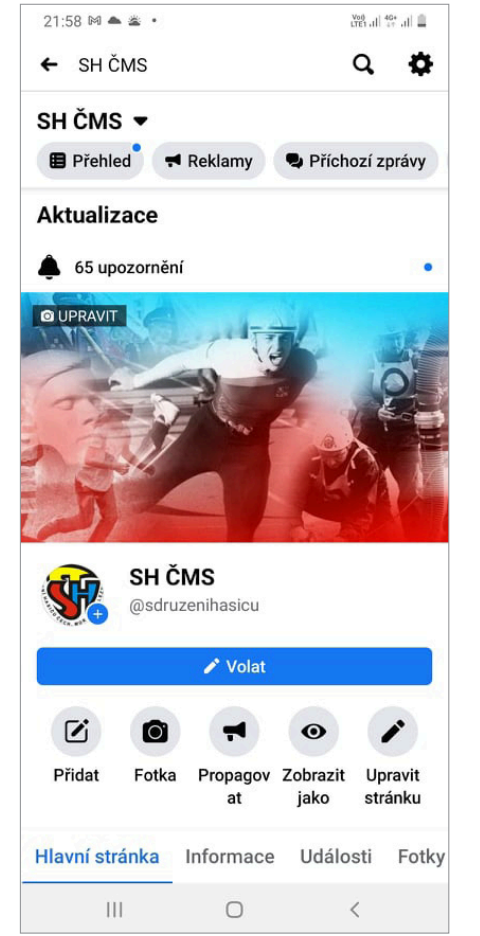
21:58

SH ČMS

SH ČMS

Přehled

Reklamy

Příchozí zprávy

Aktualizace

65 upozornění

UPRAVIT

SH ČMS

@sdruzenihasicu

Volat

Přidat

Fotka

Propagovat

Zobrazit jako

Upravit stránku

Hlavní stránka

Informace

Události

Fotky